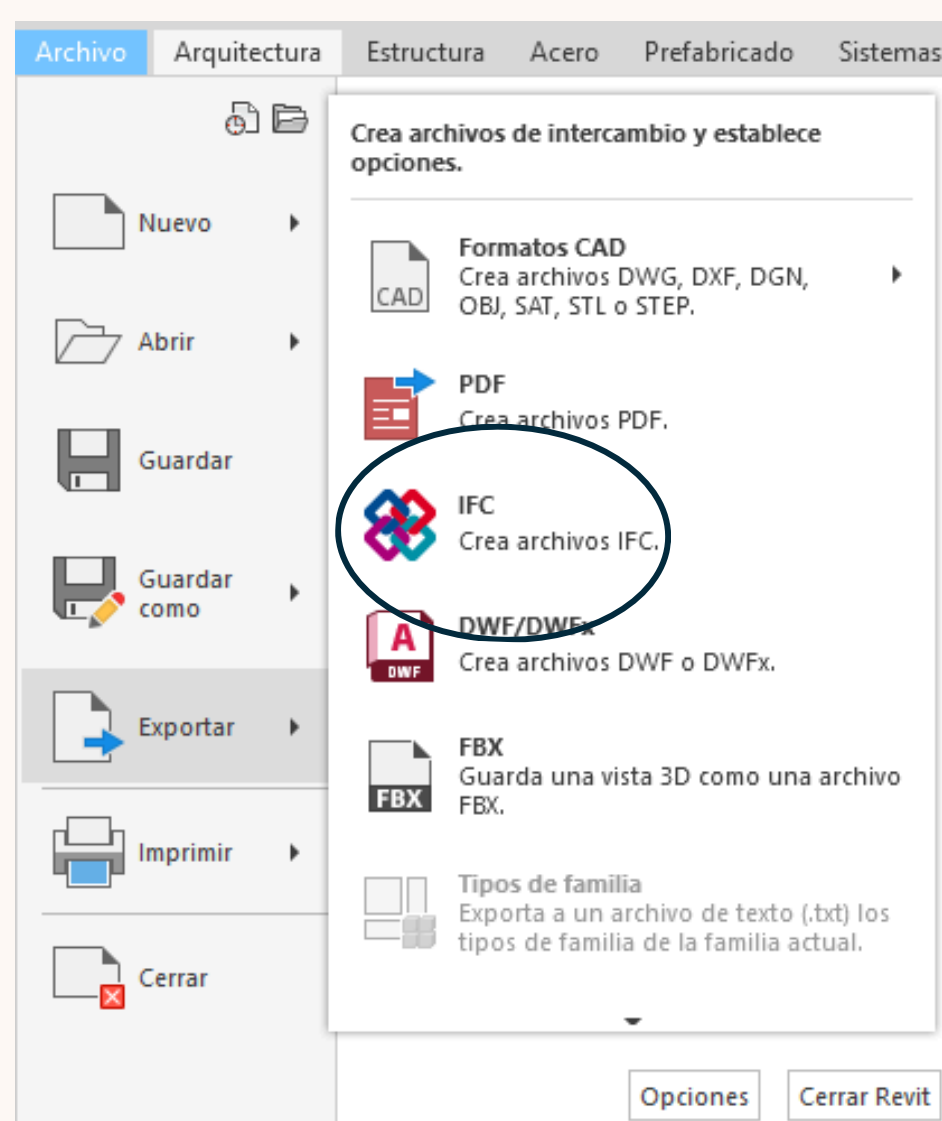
Archivo Arquitectura Estructura Acero Prefabricado Sistemas

Nuevo

Abrir

Guardar

Guardar como

Exportar

Imprimir

Cerrar

Crea archivos de intercambio y establece opciones.

CAD
Formatos CAD
Crea archivos DWG, DXF, DGN, OBJ, SAT, STL o STEP.

PDF
Crea archivos PDF.

IFC
Crea archivos IFC.

A
DWF
DWF/DWFx
Crea archivos DWF o DWFx.

FBX
FBX
Guarda una vista 3D como una archivo FBX.

Tipos de familia
Exporta a un archivo de texto (.txt) los tipos de familia de la familia actual.

Opciones Cerrar Revit